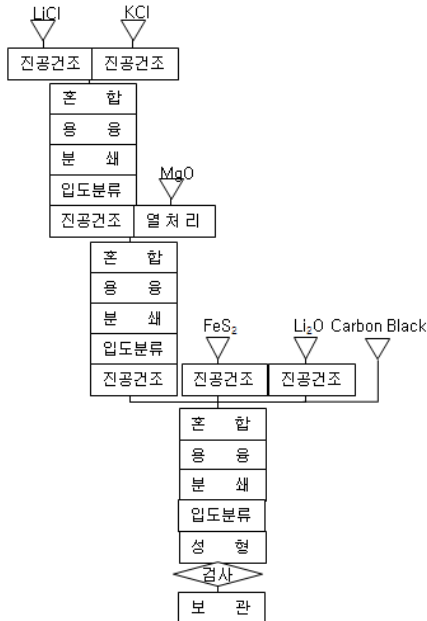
LiCl
KCl
진공건조
진공건조
혼 합
용 융
분 쇄
입도분류
MgO
진공건조
열처리
혼 합
용 융
분 쇄
입도분류
진공건조
$FeS_2$
$Li_2O$
Carbon Black
진공건조
진공건조
혼 합
용 융
분 쇄
입도분류
성 형
검사
보 관